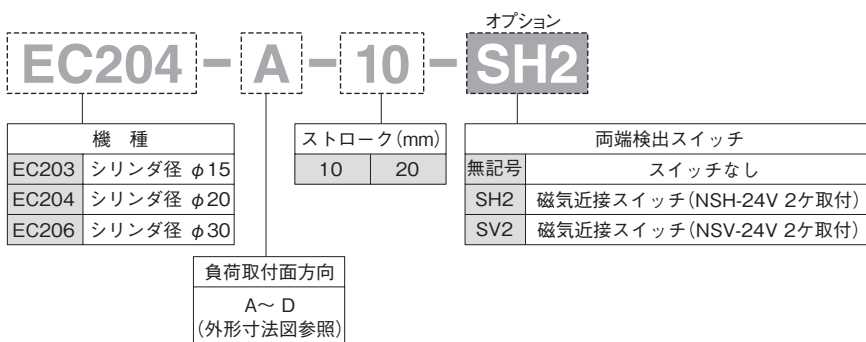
オプション

EC204 - A - 10 - SH2

| 機　種 | |
|---|---|
| EC203 | シリンダ径 φ15 |
| EC204 | シリンダ径 φ20 |
| EC206 | シリンダ径 φ30 |

| ストローク(mm) | |
|---|---|
| 10 | 20 |

| 両端検出スイッチ | |
|---|---|
| 無記号 | スイッチなし |
| SH2 | 磁気近接スイッチ(NSH-24V 2ケ取付) |
| SV2 | 磁気近接スイッチ(NSV-24V 2ケ取付) |

| 負荷取付面方向 |
|---|
| A～ D (外形寸法図参照) |